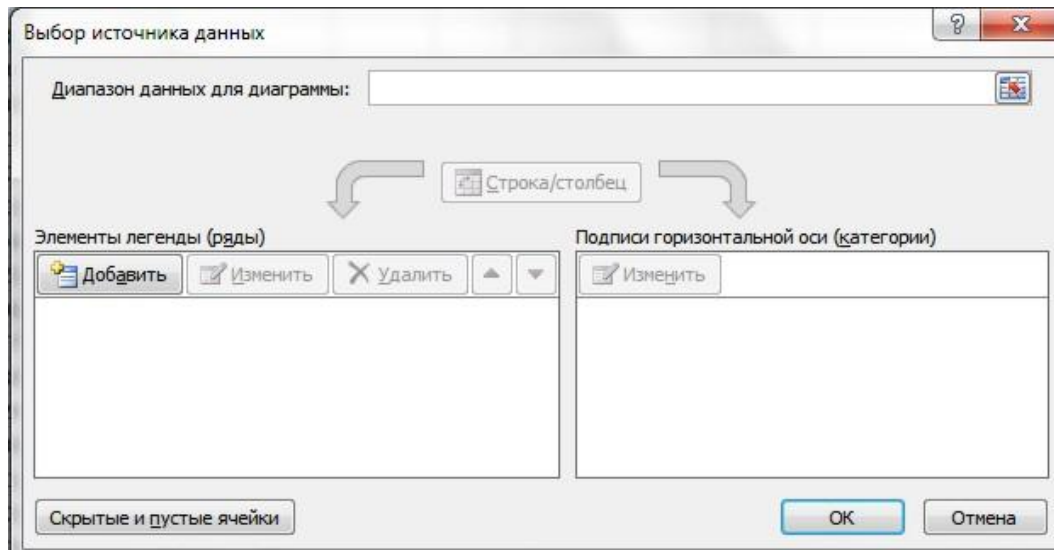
Выбор источника данных

?

Диапазон данных для диаграммы:

Строка/столбец

Элементы легенды (ряды)

Добавить

Изменить

Удалить

Подписи горизонтальной оси (категории)

Изменить

Скрытые и пустые ячейки

ОК

Отмена